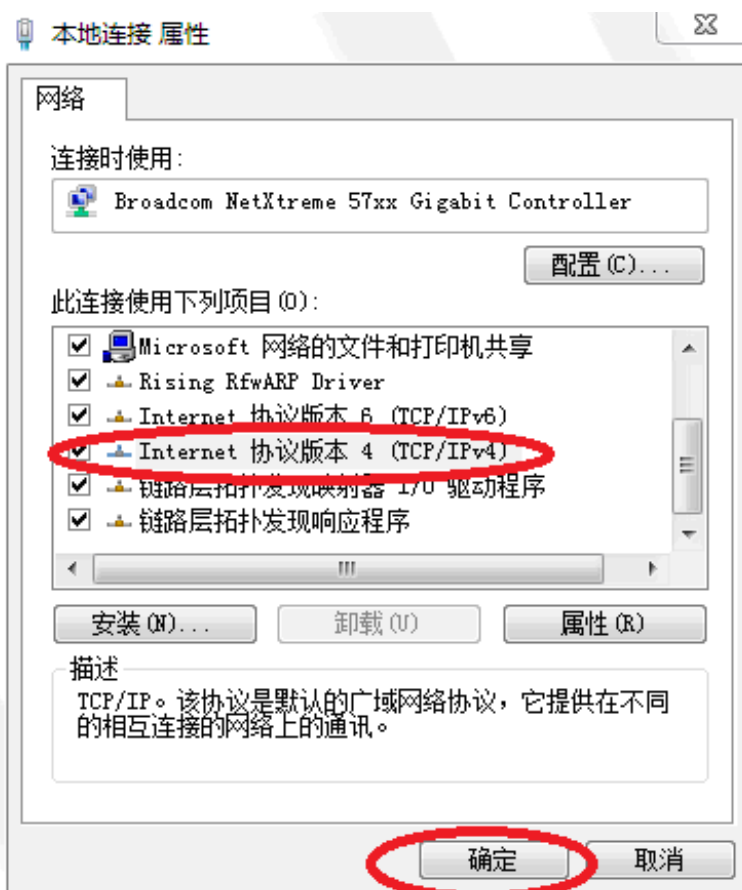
本地连接 属性

网络

连接时使用:

Broadcom NetXtreme 57xx Gigabit Controller

配置(C)...

此连接使用下列项目(O):

Microsoft 网络的文件和打印机共享
Rising RfwARP Driver
Internet 协议版本 6 (TCP/IPv6)
Internet 协议版本 4 (TCP/IPv4)
链路层拓扑发现映射器 I/O 驱动程序
链路层拓扑发现响应程序

安装(N)... 卸载(U) 属性(R)

描述
TCP/IP。该协议是默认的广域网络协议，它提供在不同的相互连接的网络上的通讯。

确定 取消